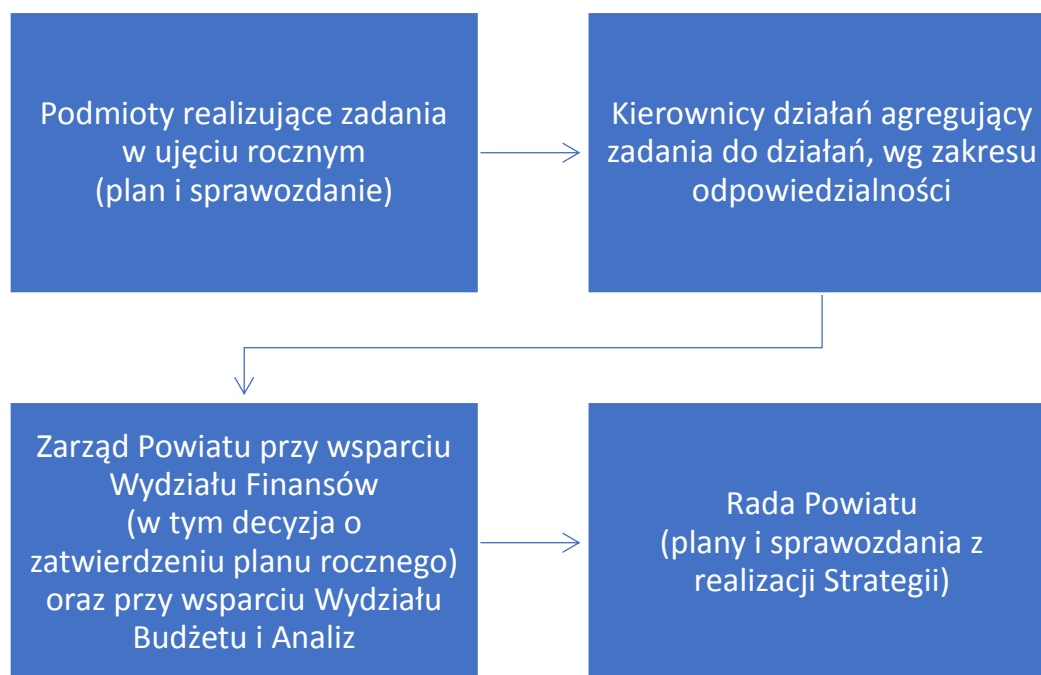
Podmioty realizujące zadania w ujęciu rocznym (plan i sprawozdanie)

Kierownicy działań agregujący zadania do działań, wg zakresu odpowiedzialności

Zarząd Powiatu przy wsparciu Wydziału Finansów (w tym decyzja o zatwierdzeniu planu rocznego) oraz przy wsparciu Wydziału Budżetu i Analiz

Rada Powiatu (plany i sprawozdania z realizacji Strategii)